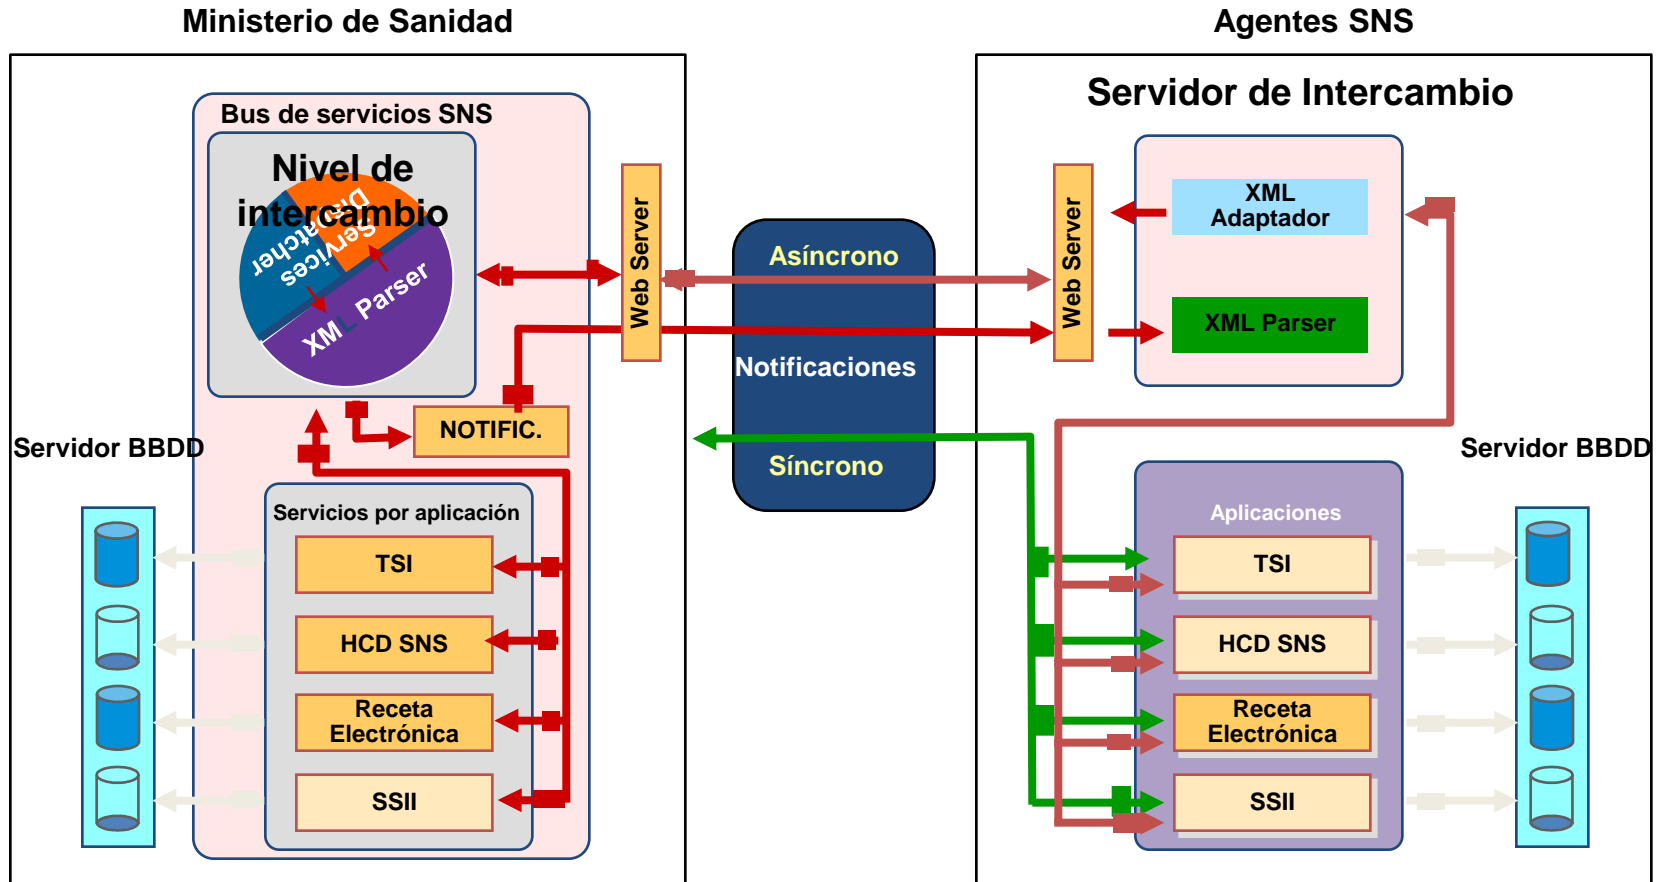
Ministerio de Sanidad

Agentes SNS

Bus de servicios SNS

Nivel de intercambio

Dispatcher

Services

XML Parser

Web Server

NOTIFIC.

Servidor BBDD

Servicios por aplicación

TSI

HCD SNS

Receta Electrónica

SSII

Asíncrono

Notificaciones

Síncrono

Servidor de Intercambio

Web Server

XML Adaptador

XML Parser

Servidor BBDD

Aplicaciones

TSI

HCD SNS

Receta Electrónica

SSII